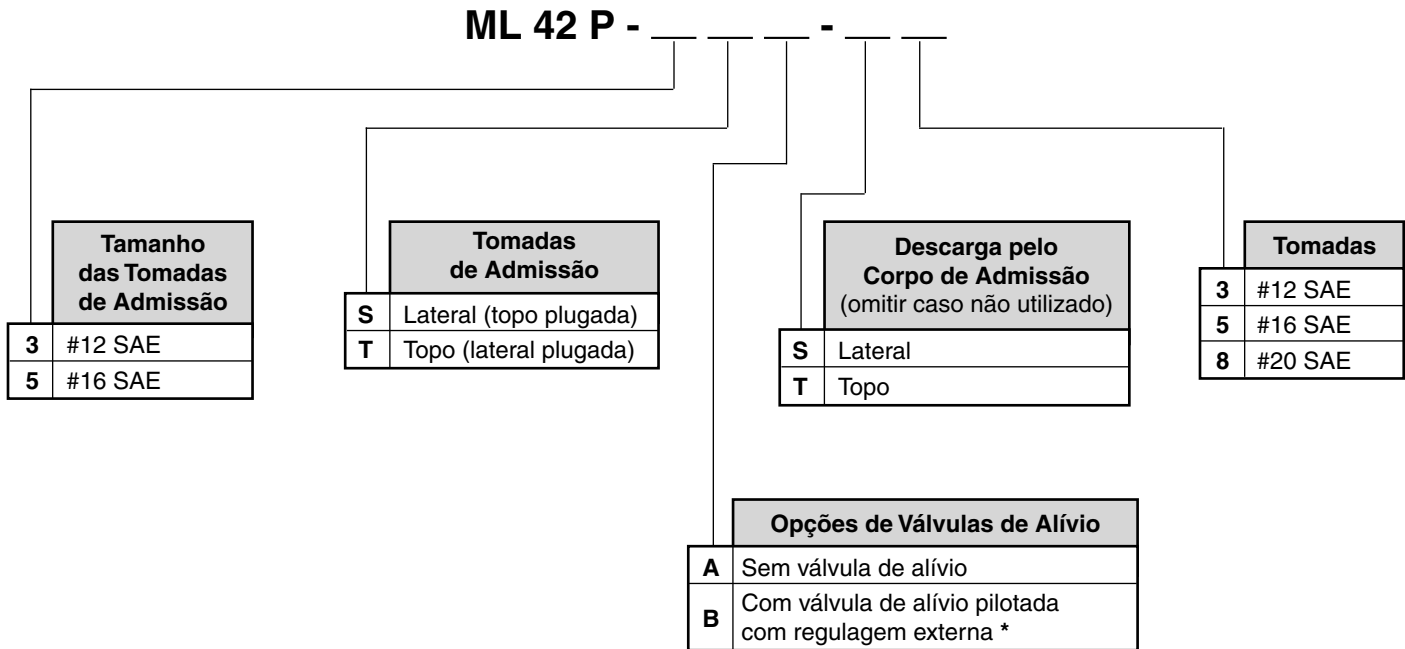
ML 42 P - __ __ __ - __ __

| | Tamanho das Tomadas de Admissão |
|---|---|
| 3 | #12 SAE |
| 5 | #16 SAE |

| | Tomadas de Admissão |
|---|---|
| S | Lateral (topo plugada) |
| T | Topo (lateral plugada) |

| | Descarga pelo Corpo de Admissão (omitir caso não utilizado) |
|---|---|
| S | Lateral |
| T | Topo |

| | Tomadas |
|---|---|
| 3 | #12 SAE |
| 5 | #16 SAE |
| 8 | #20 SAE |

| | Opções de Válvulas de Alívio |
|---|---|
| A | Sem válvula de alívio |
| B | Com válvula de alívio pilotada com regulagem externa * |